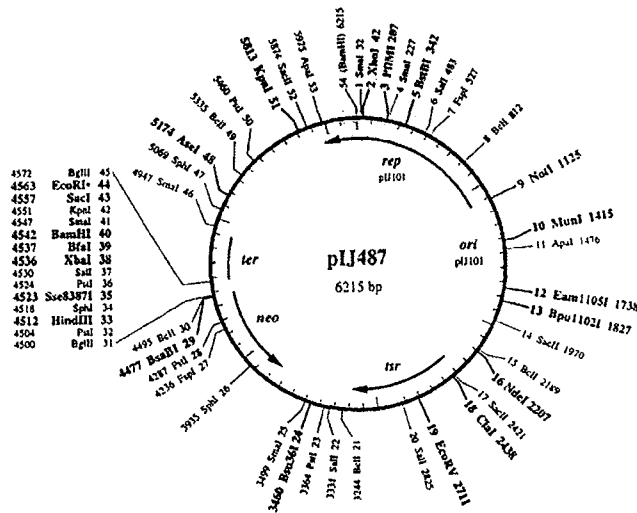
pIJ487
6215 bp

rep
pIJ101

ori
pIJ101

ter

neo

tsr

54 (BamHI) 6215
1 SmaI 32
2 XhoI 42
3 PflMI 207
4 SmaI 227
5 BstBI 342
6 SalI 483
7 FspI 577
8 BclI 812
9 NotI 1125
10 MunI 1415
11 ApaI 1476
12 Eam1105I 1738
13 Bpu1102I 1827
14 SacII 1970
15 BclI 2189
16 NdeI 2207
17 SacII 2421
18 ClaI 2438
19 EcoRV 2711
20 SalI 2825
3244 BclI 21
3331 SalI 22
3364 PstI 23
3460 Bsu36I 24
3499 SmaI 25
3935 SphI 26
4236 FspI 27
4287 PstI 28
4477 BsaBI 29
4495 BclI 30
4500 BglII 31
4504 PstI 32
4512 HindIII 33
4518 SphI 34
4523 Sse8387I 35
4524 PstI 36
4530 SalI 37
4536 XbaI 38
4537 BfaI 39
4542 BamHI 40
4547 SmaI 41
4551 KpnI 42
4557 SacI 43
4563 EcoRI* 44
4572 BglII 45
4947 SmaI 46
5069 SphI 47
5174 AseI 48
5335 BclI 49
5460 PstI 50
5813 KpnI 51
5874 SstI 52
5925 PsiV 53